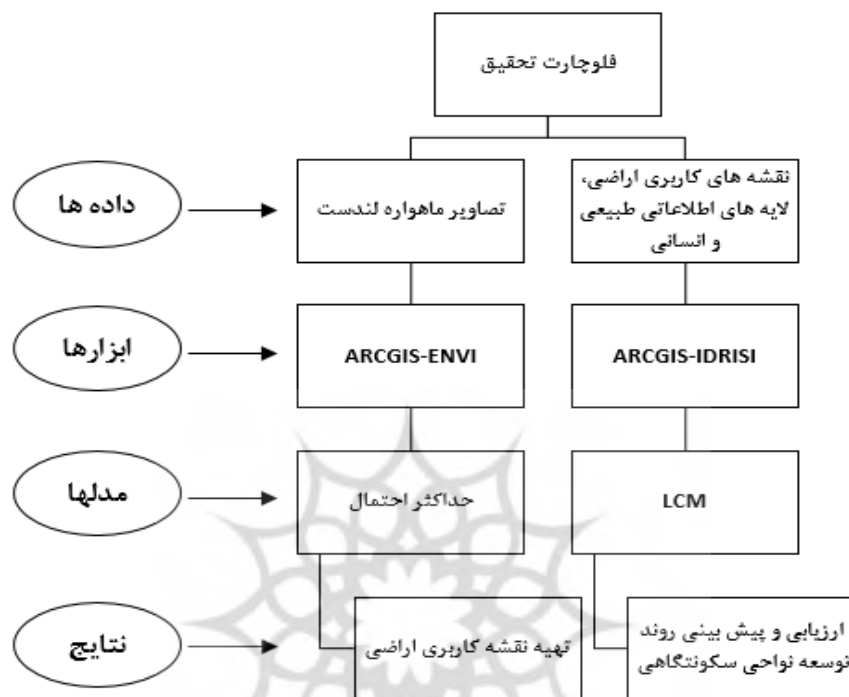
فلوچارت تحقیق

داده ها

تصاویر ماهواره لندست

نقشه های کاربری اراضی، لایه های اطلاعاتی طبیعی و انسانی

ابزارها

ARCGIS-ENVI

ARCGIS-IDRISI

مدلها

حداکثر احتمال

LCM

نتایج

تهیه نقشه کاربری اراضی

ارزیابی و پیش بینی روند توسعه نواحی سکونتگاهی